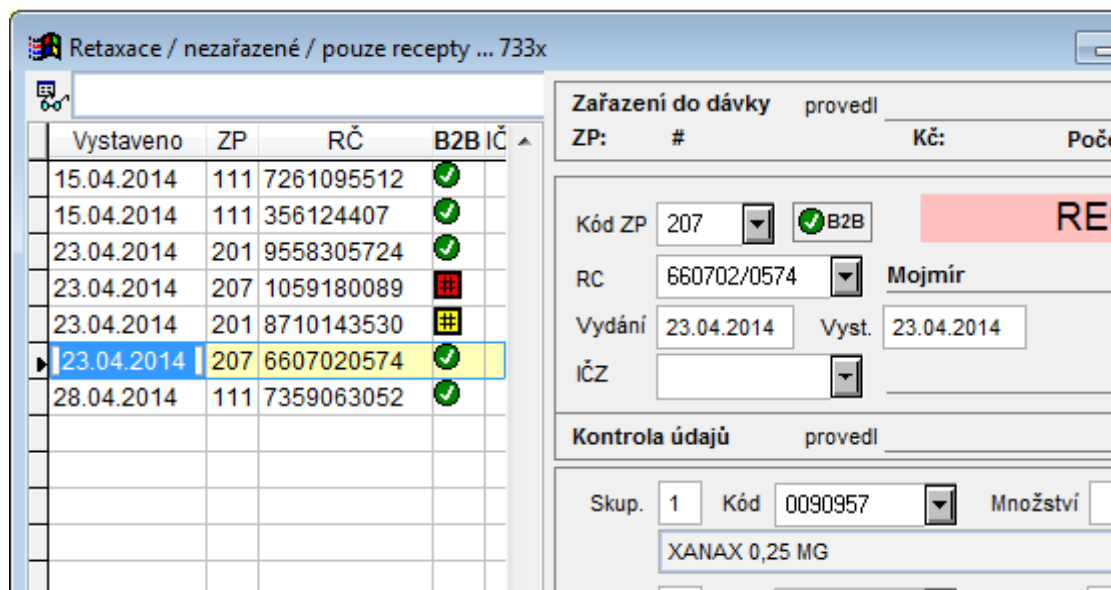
Retaxace / nezařazené / pouze recepty ... 733x

| Vystaveno | ZP | RČ | B2B | IČ |
|---|---|---|---|---|
| 15.04.2014 | 111 | 7261095512 | | |
| 15.04.2014 | 111 | 356124407 | | |
| 23.04.2014 | 201 | 9558305724 | | |
| 23.04.2014 | 207 | 1059180089 | | |
| 23.04.2014 | 201 | 8710143530 | | |
| 23.04.2014 | 207 | 6607020574 | | |
| 28.04.2014 | 111 | 7359063052 | | |

Zařazení do dávky provedl
ZP: # Kč: Počе

Kód ZP 207 B2B RE
RC 660702/0574 Mojmír
Vydání 23.04.2014 Vyst. 23.04.2014
IČZ

Kontrola údajů provedl

Skup. 1 Kód 0090957 Množství
XANAX 0,25 MG